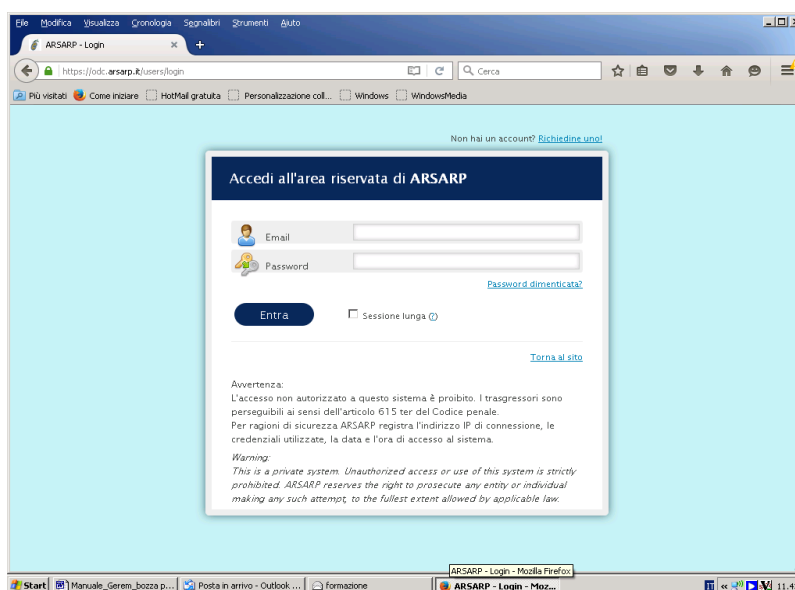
File Modifica Visualizza Cronologia Segnalibri Strumenti Aiuto

ARSARP - Login ×

https://odc.arsarp.it/users/login

Cerca

Più visitati Come iniziare HotMail gratuita Personalizzazione coll... Windows WindowsMedia

Non hai un account? Richiedine uno!

Accedi all'area riservata di ARSARP

Email

Password

Password dimenticata?

Entra

Sessione lunga (?)

Torna al sito

Avvertenza:
L'accesso non autorizzato a questo sistema è proibito. I trasgressori sono perseguibili ai sensi dell'articolo 615 ter del Codice penale.
Per ragioni di sicurezza ARSARP registra l'indirizzo IP di connessione, le credenziali utilizzate, la data e l'ora di accesso al sistema.

Warning:
This is a private system. Unauthorized access or use of this system is strictly prohibited. ARSARP reserves the right to prosecute any entity or individual making any such attempt, to the fullest extent allowed by applicable law.

ARSARP - Login - Mozilla Firefox

Start Manuale_Gerem_bozza p... Posta in arrivo - Outlook ... formazione ARSARP - Login - Moz... 11.4